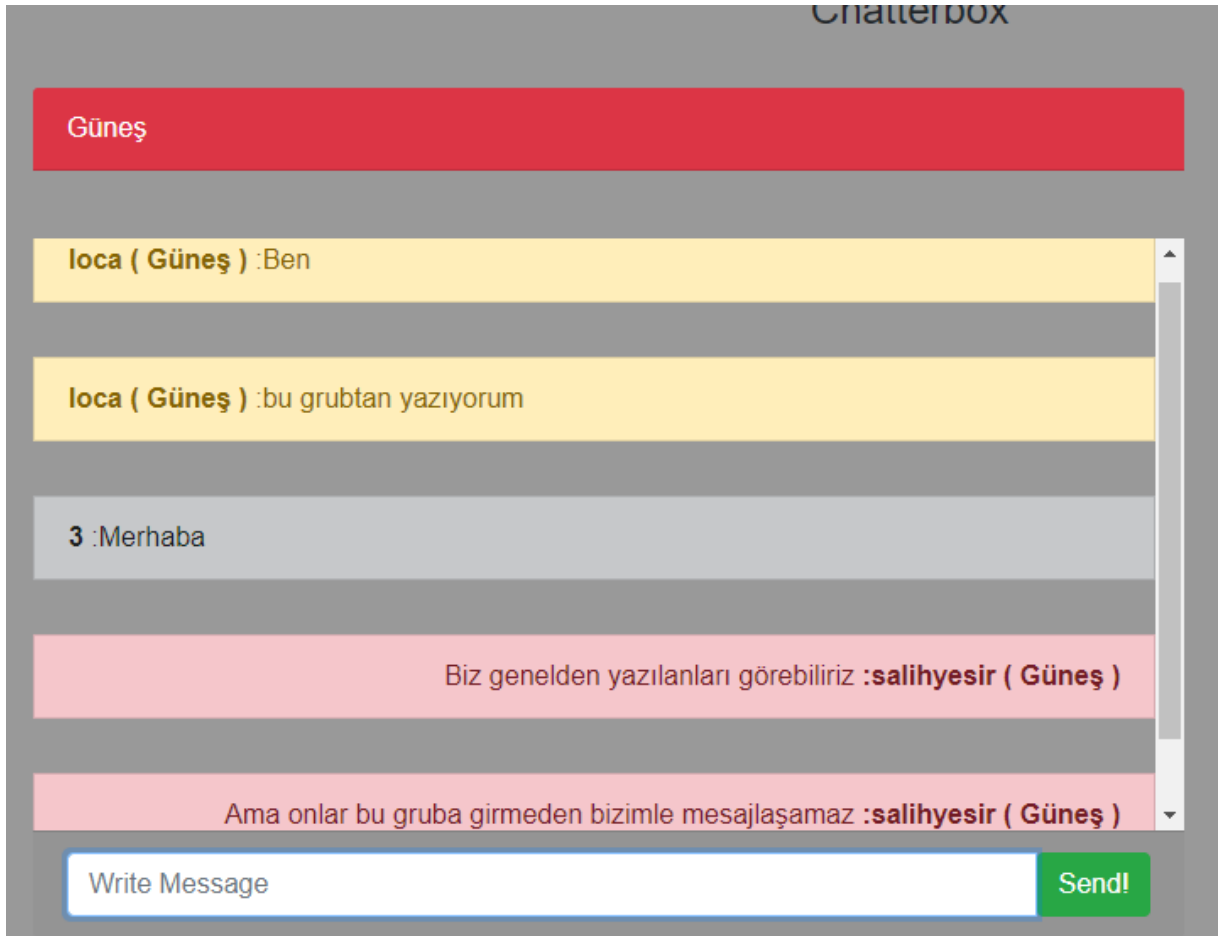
Chatterbox

Güneş

loca ( Güneş ) :Ben

loca ( Güneş ) :bu grubtan yazıyorum

3 :Merhaba

Biz genelden yazılanları görebiliriz :salihyesir ( Güneş )

Ama onlar bu gruba girmeden bizimle mesajlaşamaz :salihyesir ( Güneş )

Write Message

Send!